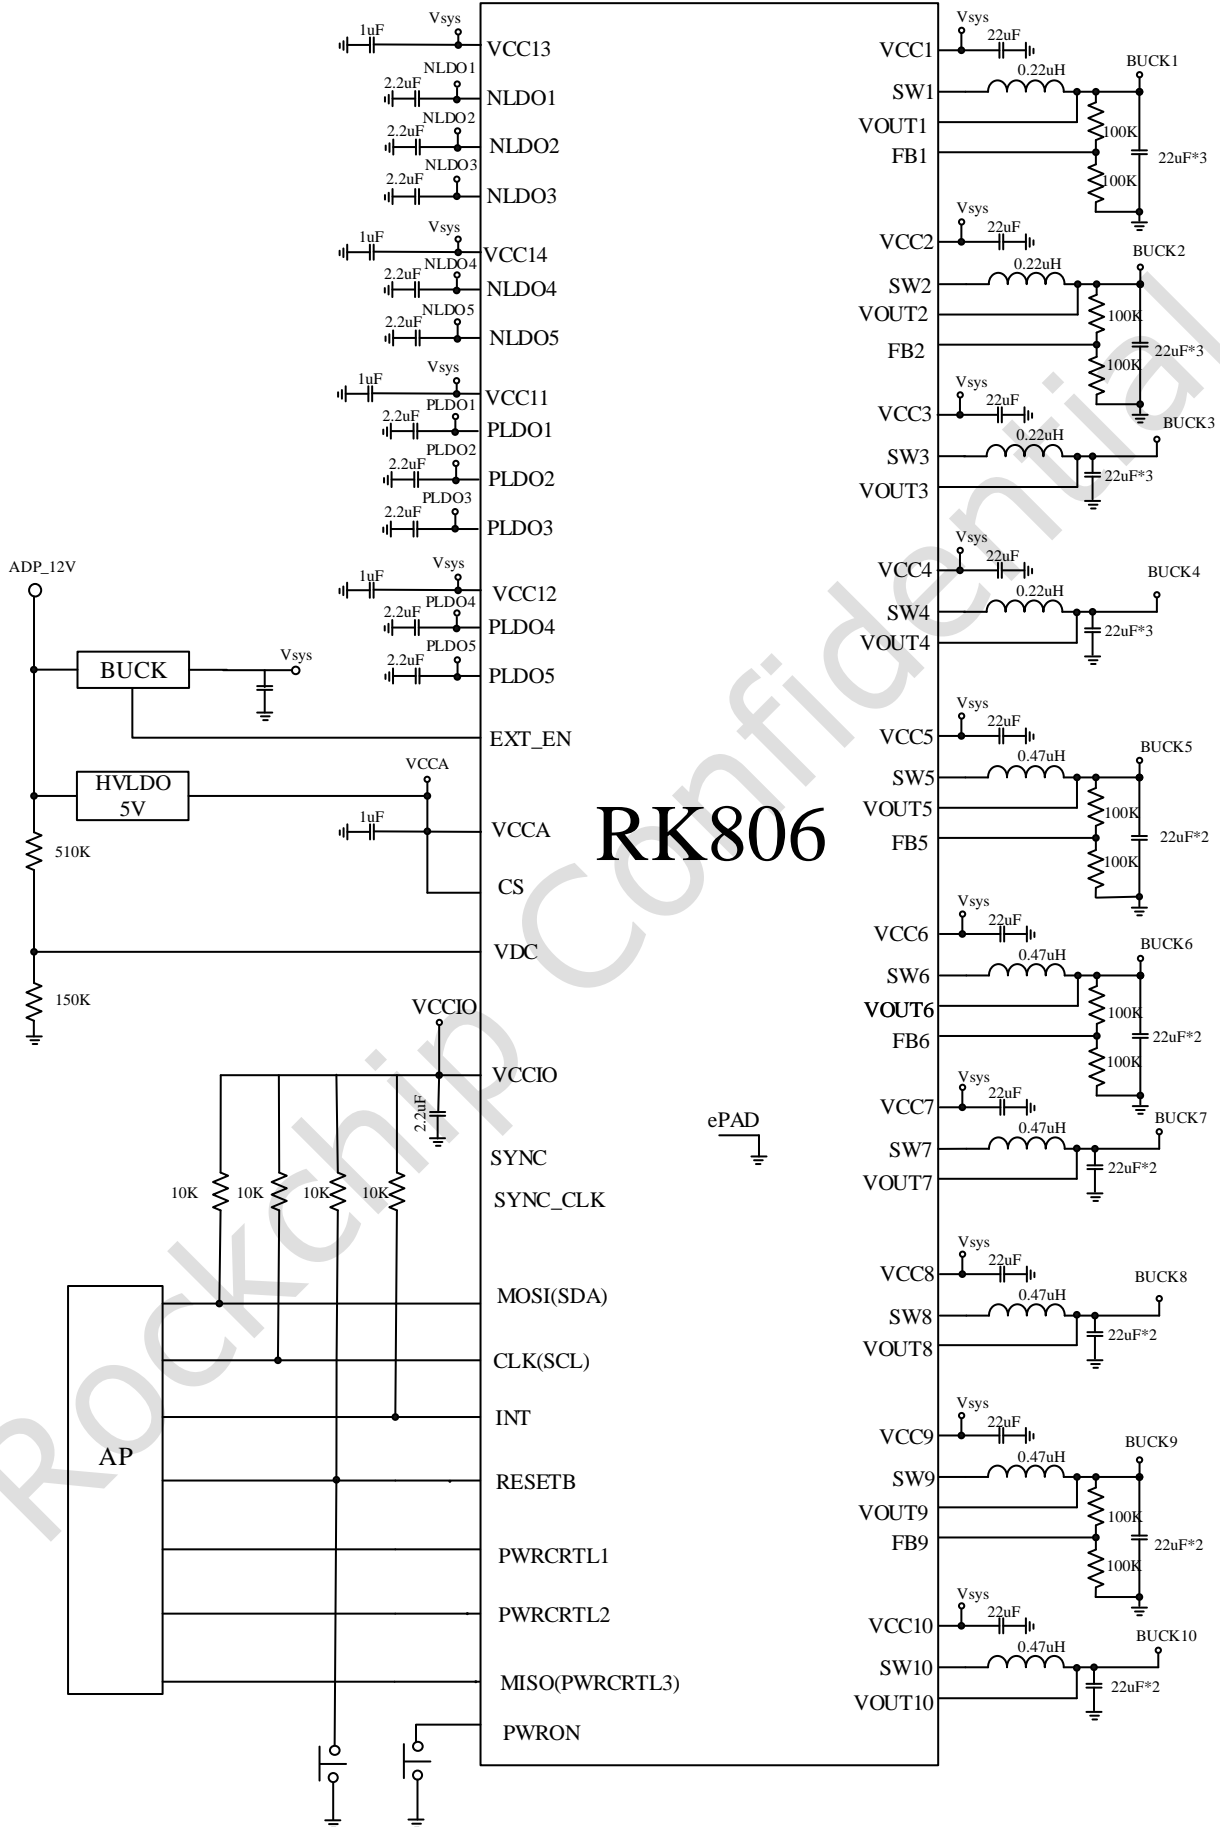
RK806

1uF Vsys VCC13
2.2uF NLDO1 NLDO1
2.2uF NLDO2 NLDO2
2.2uF NLDO3 NLDO3
1uF Vsys VCC14
2.2uF NLDO4 NLDO4
2.2uF NLDO5 NLDO5
1uF Vsys VCC11
2.2uF PLDO1 PLDO1
2.2uF PLDO2 PLDO2
2.2uF PLDO3 PLDO3
1uF Vsys VCC12
2.2uF PLDO4 PLDO4
2.2uF PLDO5 PLDO5

ADP_12V
BUCK
Vsys
EXT_EN
HVLDO 5V
VCCA
1uF
VCCA
CS
510K
VDC
150K
VCCIO
VCCIO
2.2uF
SYNC
SYNC_CLK
10K 10K 10K 10K
AP
MOSI(SDA)
CLK(SCL)
INT
RESETB
PWRCRTL1
PWRCRTL2
MISO(PWRCRTL3)
PWRON

ePAD

Vsys 22uF VCC1
SW1 0.22uH BUCK1
VOUT1 100K
FB1 100K 22uF*3
Vsys 22uF VCC2
SW2 0.22uH BUCK2
VOUT2 100K
FB2 100K 22uF*3
Vsys 22uF VCC3
SW3 0.22uH BUCK3
VOUT3 22uF*3
Vsys 22uF VCC4
SW4 0.22uH BUCK4
VOUT4 22uF*3
Vsys 22uF VCC5
SW5 0.47uH BUCK5
VOUT5 100K
FB5 100K 22uF*2
Vsys 22uF VCC6
SW6 0.47uH BUCK6
VOUT6 100K
FB6 100K 22uF*2
Vsys 22uF VCC7
SW7 0.47uH BUCK7
VOUT7 22uF*2
Vsys 22uF VCC8
SW8 0.47uH BUCK8
VOUT8 22uF*2
Vsys 22uF VCC9
SW9 0.47uH BUCK9
VOUT9 100K
FB9 100K 22uF*2
Vsys 22uF VCC10
SW10 0.47uH BUCK10
VOUT10 22uF*2

Rockchip Confidential